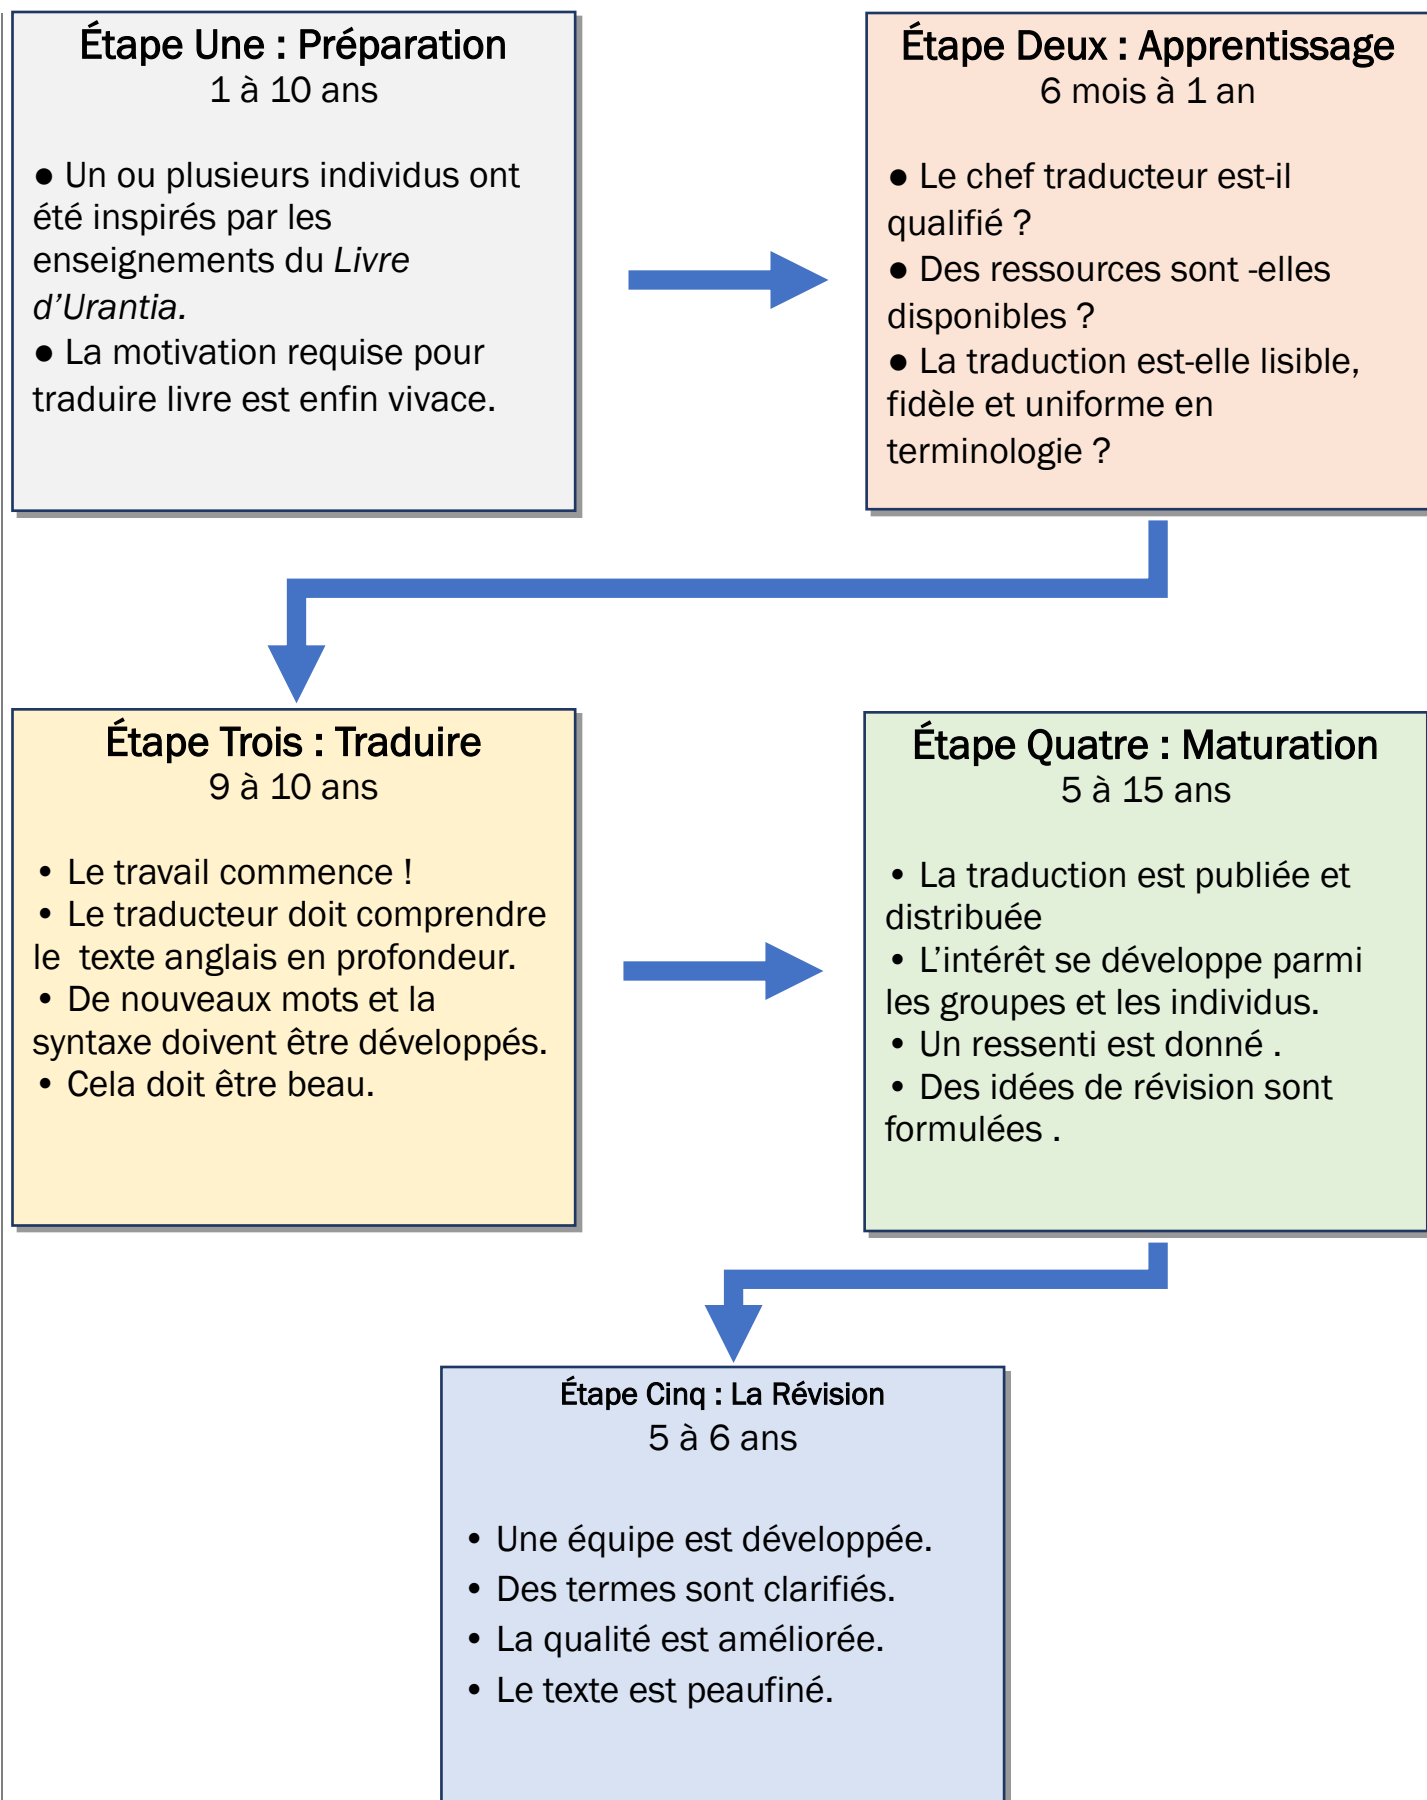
Étape Une : Préparation
1 à 10 ans

● Un ou plusieurs individus ont été inspirés par les enseignements du *Livre d'Urantia.*
● La motivation requise pour traduire livre est enfin vivace.

Étape Deux : Apprentissage
6 mois à 1 an

● Le chef traducteur est-il qualifié ?
● Des ressources sont -elles disponibles ?
● La traduction est-elle lisible, fidèle et uniforme en terminologie ?

Étape Trois : Traduire
9 à 10 ans

• Le travail commence !
• Le traducteur doit comprendre le texte anglais en profondeur.
• De nouveaux mots et la syntaxe doivent être développés.
• Cela doit être beau.

Étape Quatre : Maturation
5 à 15 ans

• La traduction est publiée et distribuée
• L'intérêt se développe parmi les groupes et les individus.
• Un ressenti est donné .
• Des idées de révision sont formulées .

Étape Cinq : La Révision
5 à 6 ans

• Une équipe est développée.
• Des termes sont clarifiés.
• La qualité est améliorée.
• Le texte est peaufiné.